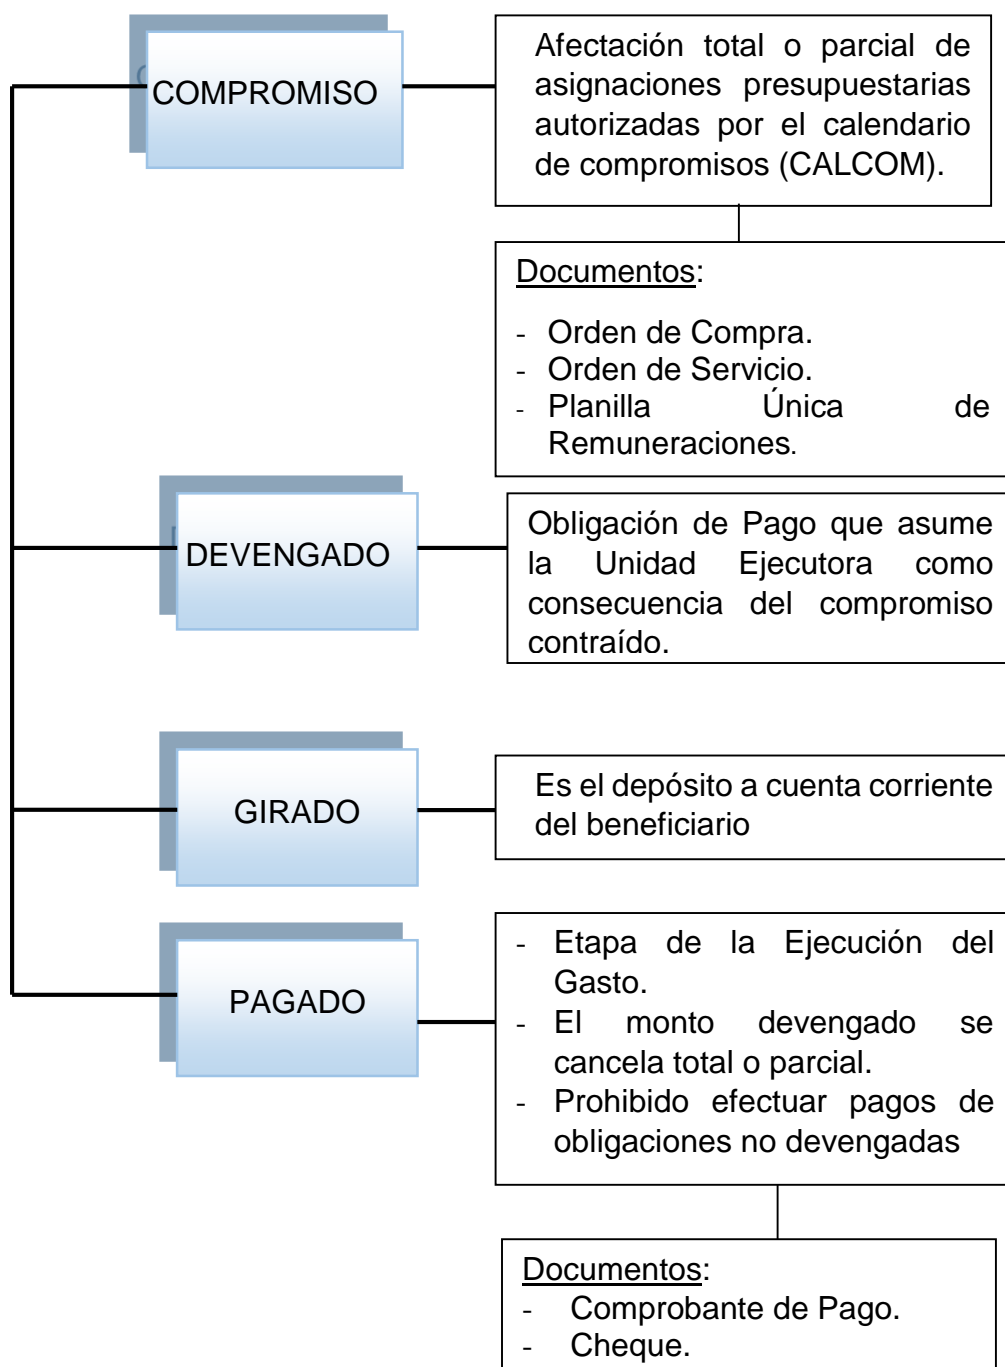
COMPROMISO

Afectación total o parcial de asignaciones presupuestarias autorizadas por el calendario de compromisos (CALCOM).

Documentos:
- Orden de Compra.
- Orden de Servicio.
- Planilla Única de Remuneraciones.

DEVENGADO

Obligación de Pago que asume la Unidad Ejecutora como consecuencia del compromiso contraído.

GIRADO

Es el depósito a cuenta corriente del beneficiario

PAGADO

- Etapa de la Ejecución del Gasto.
- El monto devengado se cancela total o parcial.
- Prohibido efectuar pagos de obligaciones no devengadas

Documentos:
- Comprobante de Pago.
- Cheque.